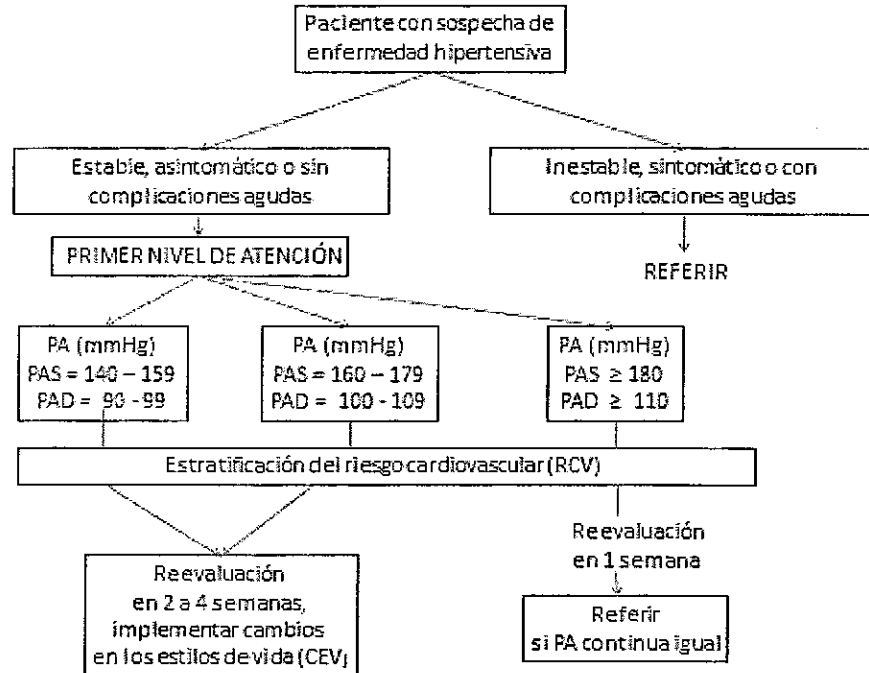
Paciente con sospecha de enfermedad hipertensiva

Estable, asintomático o sin complicaciones agudas

Inestable, sintomático o con complicaciones agudas

PRIMER NIVEL DE ATENCIÓN

REFERIR

PA (mmHg)
PAS = 140 – 159
PAD = 90 - 99

PA (mmHg)
PAS = 160 – 179
PAD = 100 - 109

PA (mmHg)
PAS ≥ 180
PAD ≥ 110

Estratificación del riesgo cardiovascular (RCV)

Reevaluación en 1 semana

Reevaluación en 2 a 4 semanas, implementar cambios en los estilos de vida (CEV)

Referir si PA continua igual